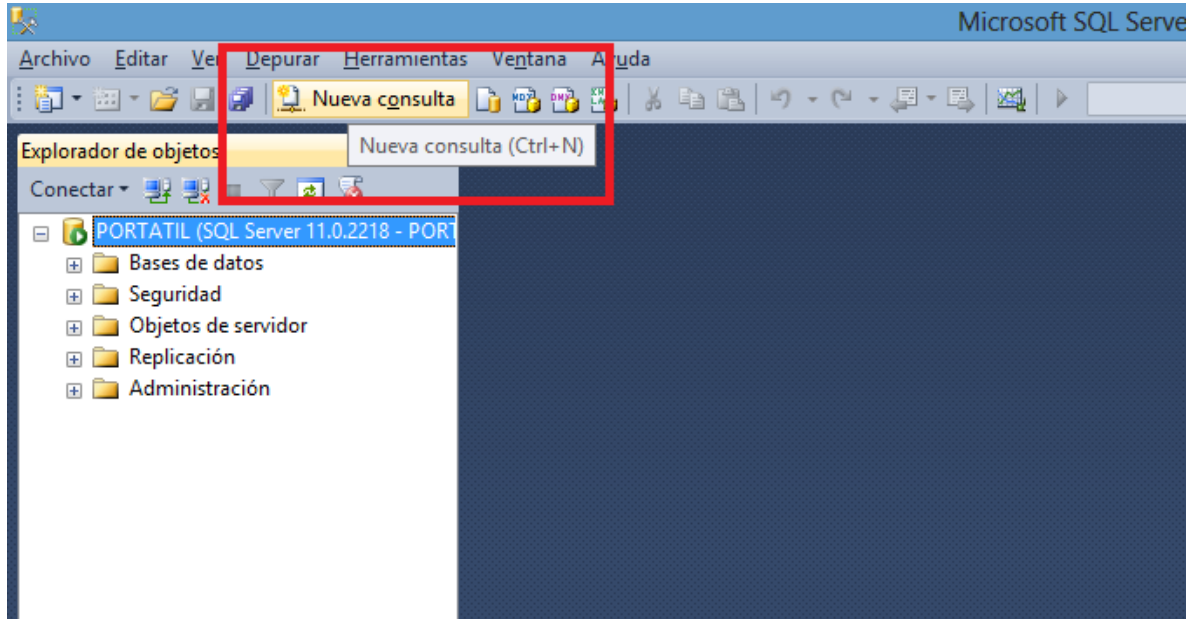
Microsoft SQL Serve

Archivo Editar Ver Depurar Herramientas Ventana Ayuda

Nueva consulta

Nueva consulta (Ctrl+N)

Explorador de objetos

Conectar

PORTATIL (SQL Server 11.0.2218 - PORT

Bases de datos

Seguridad

Objetos de servidor

Replicación

Administración